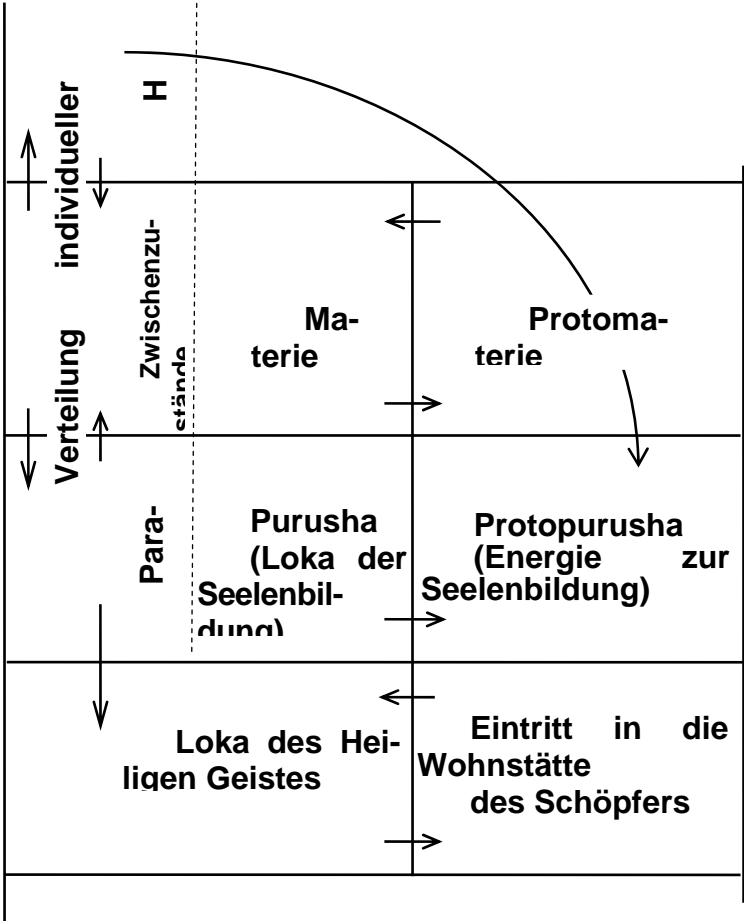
Verteilung individueller H

Zwischenzustände

Materie

Protomaterie

Para-

Purusha (Loka der Seelenbildung)

Protopurusha (Energie zur Seelenbildung)

Loka des Heiligen Geistes

Eintritt in die Wohnstätte des Schöpfers